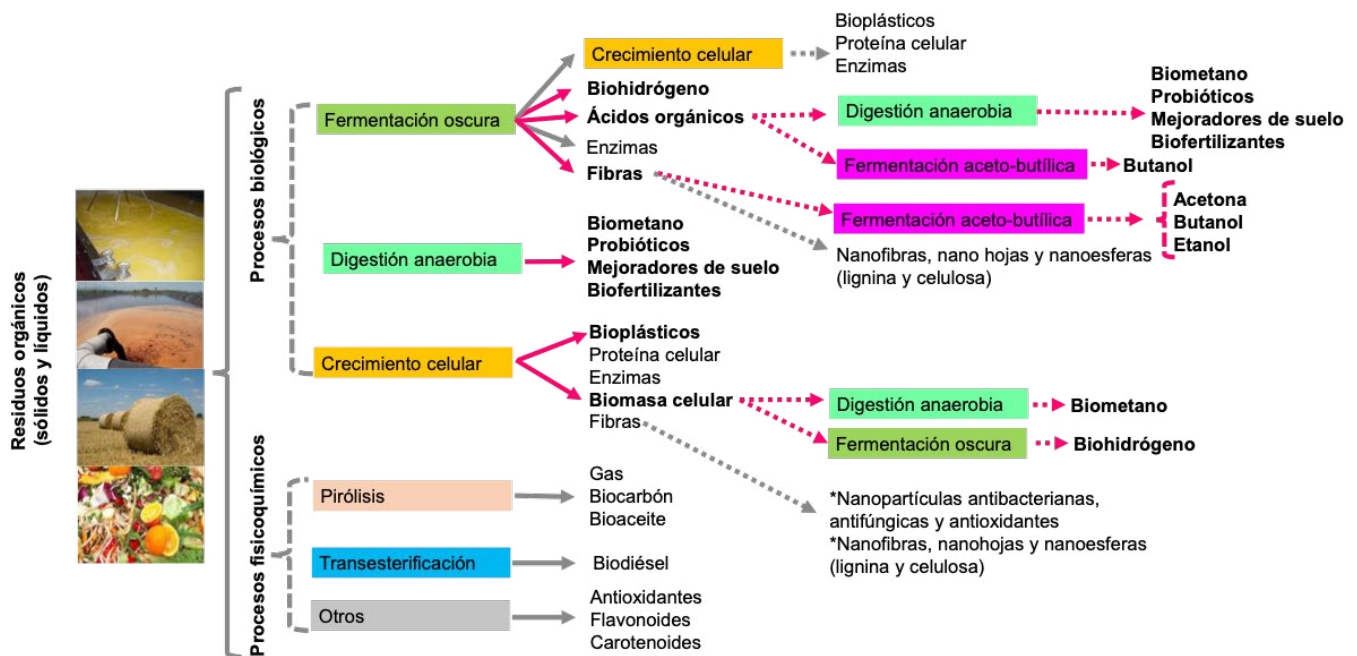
Residuos orgánicos (sólidos y líquidos)

Procesos biológicos

Fermentación oscura

Crecimiento celular

Bioplásticos
Proteína celular
Enzimas

Biohidrógeno
Ácidos orgánicos
Enzimas
Fibras

Digestión anaerobia

Biometano
Probióticos
Mejoradores de suelo
Biofertilizantes

Fermentación aceto-butílica
Butanol

Fermentación aceto-butílica

Acetona
Butanol
Etanol

Nanofibras, nano hojas y nanoesferas (lignina y celulosa)

Digestión anaerobia

Biometano
Probióticos
Mejoradores de suelo
Biofertilizantes

Crecimiento celular

Bioplásticos
Proteína celular
Enzimas
Biomasa celular
Fibras

Digestión anaerobia
Biometano

Fermentación oscura
Biohidrógeno

*Nanopartículas antibacterianas, antifúngicas y antioxidantes
*Nanofibras, nanohojas y nanoesferas (lignina y celulosa)

Procesos fisicoquímicos

Pirólisis

Gas
Biocarbón
Bioaceite

Transesterificación
Biodiésel

Otros

Antioxidantes
Flavonoides
Carotenoides